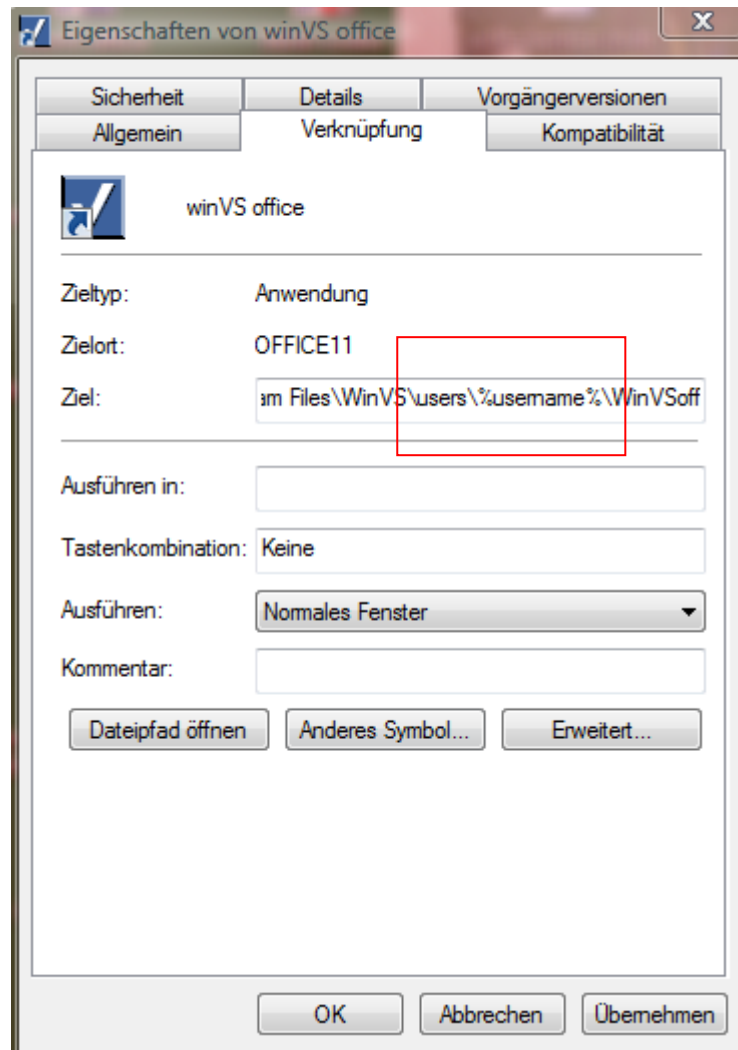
Eigenschaften von winVS office

Sicherheit | Details | Vorgängerversionen
Allgemein | Verknüpfung | Kompatibilität

winVS office

Zieltyp: Anwendung

Zielort: OFFICE11

Ziel: am Files\WinVS\users\%username%\WinVSoff

Ausführen in:

Tastenkombination: Keine

Ausführen: Normales Fenster

Kommentar:

Dateipfad öffnen | Anderes Symbol... | Erweitert...

OK | Abbrechen | Übernehmen